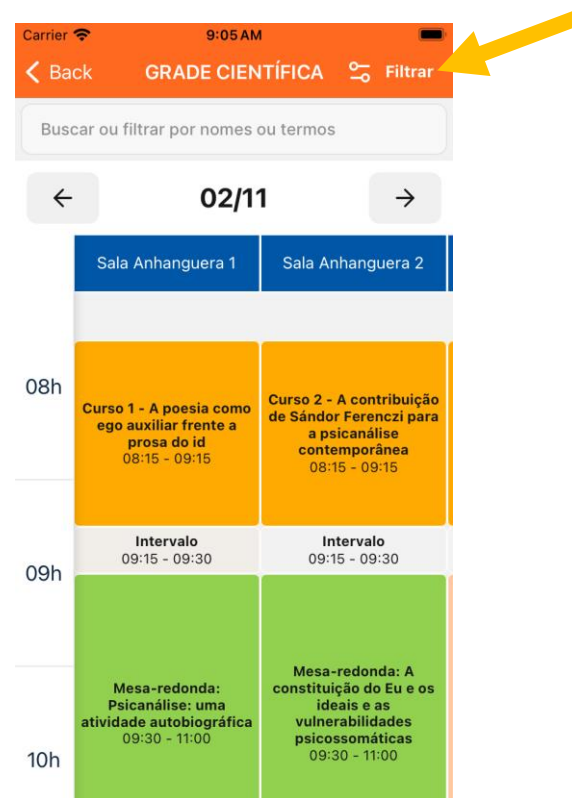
Carrier 9:05 AM

Back GRADE CIENTÍFICA Filtrar

Buscar ou filtrar por nomes ou termos

← 02/11 →

| | Sala Anhanguera 1 | Sala Anhanguera 2 |
|---|---|---|
| 08h | Curso 1 - A poesia como ego auxiliar frente a prosa do id 08:15 - 09:15 | Curso 2 - A contribuição de Sándor Ferenczi para a psicanálise contemporânea 08:15 - 09:15 |
| | Intervalo 09:15 - 09:30 | Intervalo 09:15 - 09:30 |
| 09h | Mesa-redonda: Psicanálise: uma atividade autobiográfica 09:30 - 11:00 | Mesa-redonda: A constituição do Eu e os ideais e as vulnerabilidades psicossomáticas 09:30 - 11:00 |
| 10h | | |